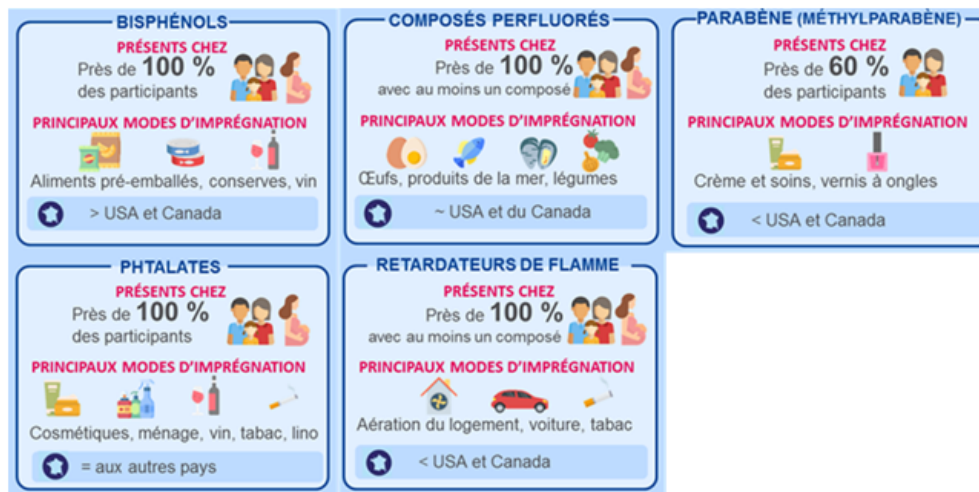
BISPHÉNOLS

PRÉSENTS CHEZ
Près de 100 %
des participants

PRINCIPAUX MODES D'IMPRÉGNATION

Aliments pré-emballés, conserves, vin

> USA et Canada

COMPOSÉS PERFLUORÉS

PRÉSENTS CHEZ
Près de 100 %
avec au moins un composé

PRINCIPAUX MODES D'IMPRÉGNATION

Œufs, produits de la mer, légumes

~ USA et du Canada

PARABÈNE (MÉTHYLPARABÈNE)

PRÉSENTS CHEZ
Près de 60 %
des participants

PRINCIPAUX MODES D'IMPRÉGNATION

Crème et soins, vernis à ongles

< USA et Canada

PHTALATES

PRÉSENTS CHEZ
Près de 100 %
des participants

PRINCIPAUX MODES D'IMPRÉGNATION

Cosmétiques, ménage, vin, tabac, lino

= aux autres pays

RETARDATEURS DE FLAMME

PRÉSENTS CHEZ
Près de 100 %
avec au moins un composé

PRINCIPAUX MODES D'IMPRÉGNATION

Aération du logement, voiture, tabac

< USA et Canada